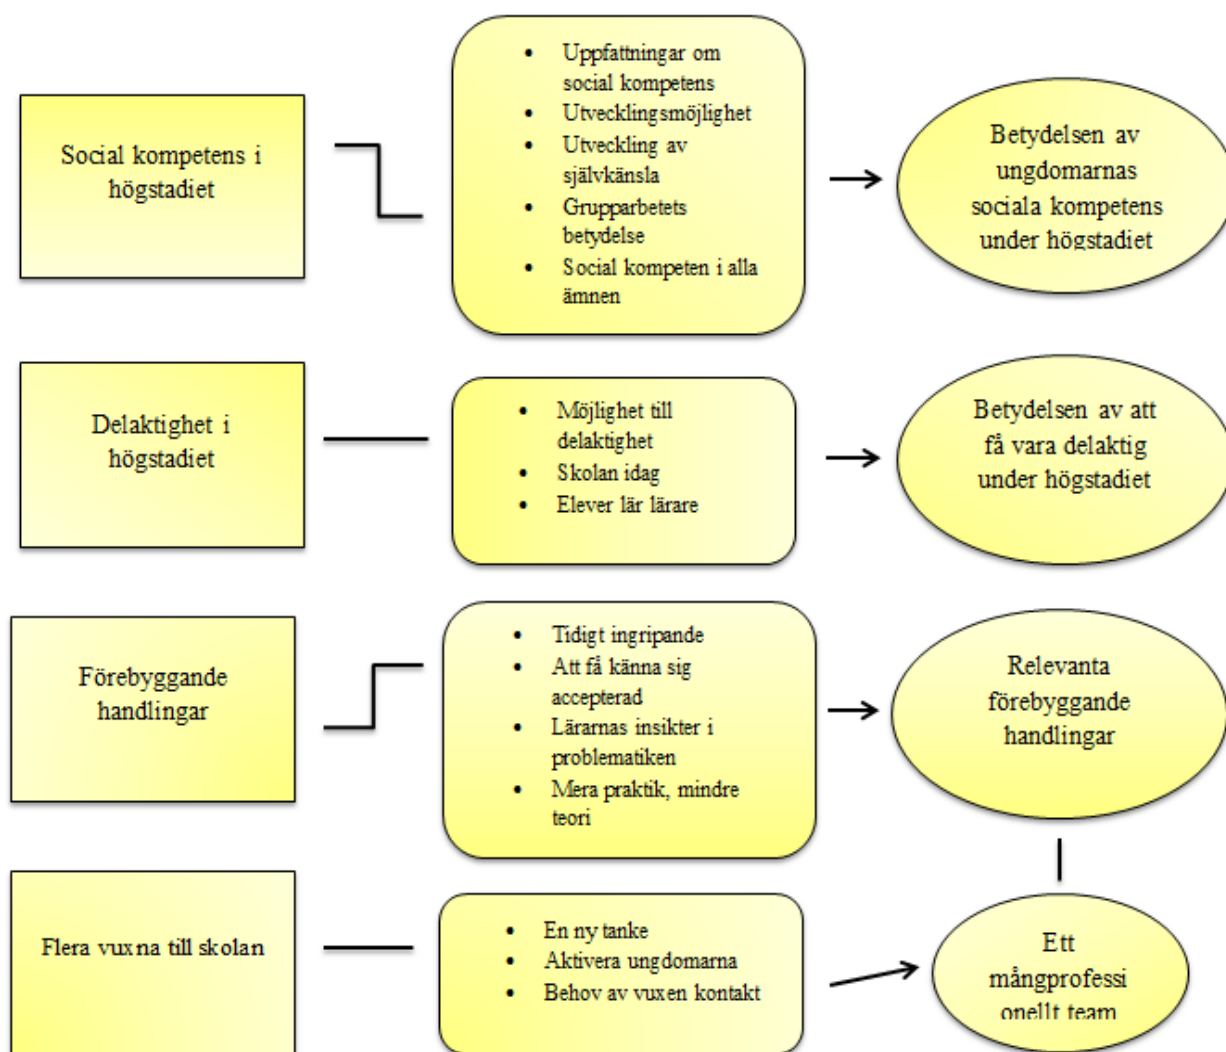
Social kompetens i högstadiet

- Uppfattningar om social kompetens
- Utvecklingsmöjlighet
- Utveckling av självkänsla
- Grupparbetets betydelse
- Social kompeten i alla ämnen

Betydelsen av ungdomarnas sociala kompetens under högstadiet

Delaktighet i högstadiet

- Möjlighet till delaktighet
- Skolan idag
- Elever lär lärare

Betydelsen av att få vara delaktig under högstadiet

Förebyggande handlingar

- Tidigt ingripande
- Att få känna sig accepterad
- Lärarnas insikter i problematiken
- Mera praktik, mindre teori

Relevanta förebyggande handlingar

Flera vuxna till skolan

- En ny tanke
- Aktivera ungdomarna
- Behov av vuxen kontakt

Ett mångprofessionellt team